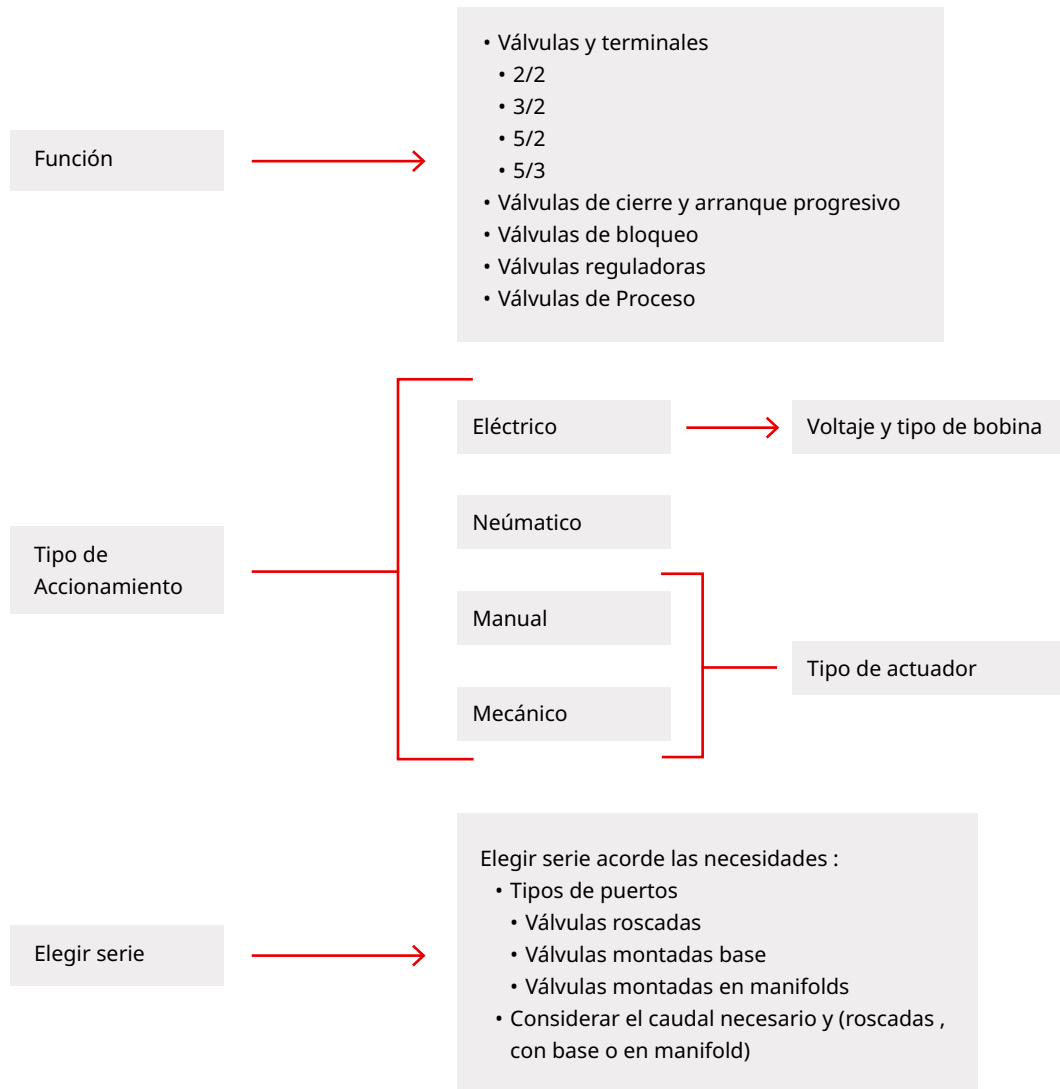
Función

• Válvulas y terminales
  • 2/2
  • 3/2
  • 5/2
  • 5/3
• Válvulas de cierre y arranque progresivo
• Válvulas de bloqueo
• Válvulas reguladoras
• Válvulas de Proceso

Tipo de Accionamiento

Eléctrico

Voltaje y tipo de bobina

Neúmatico

Manual

Mecánico

Tipo de actuador

Elegir serie

Elegir serie acorde las necesidades :
• Tipos de puertos
  • Válvulas roscadas
  • Válvulas montadas base
  • Válvulas montadas en manifolds
• Considerar el caudal necesario y (roscadas , con base o en manifold)